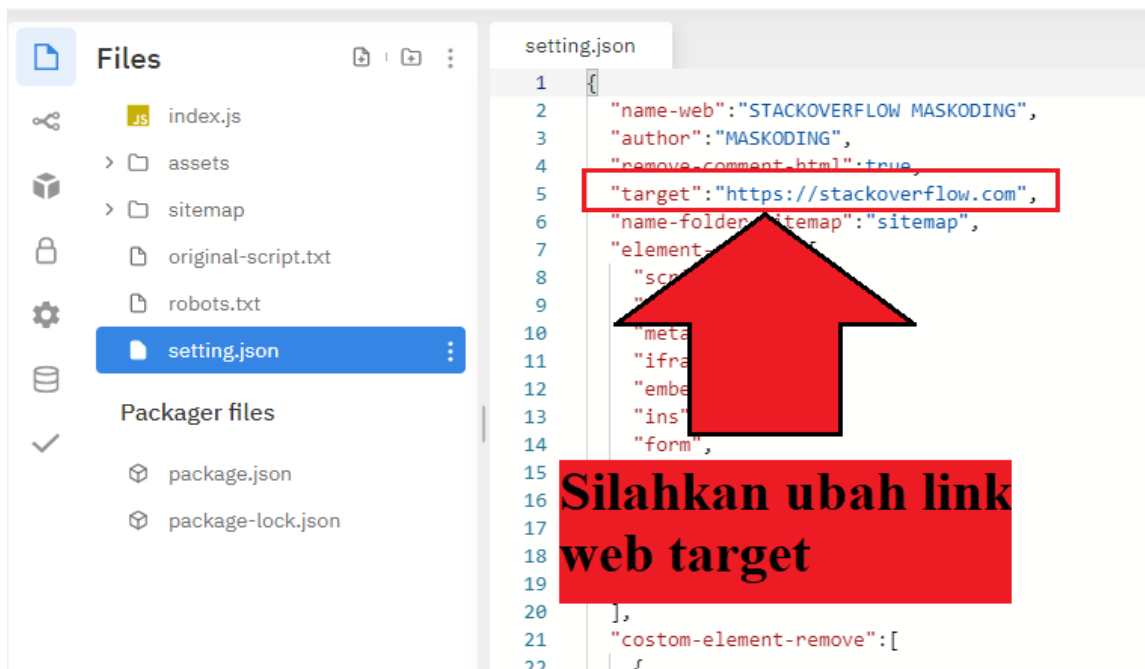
Files

JS index.js
assets
sitemap
original-script.txt
robots.txt
setting.json

Packager files

package.json
package-lock.json

setting.json

1 {
2 "name-web":"STACKOVERFLOW MASKODING",
3 "author":"MASKODING",
4 "remove-comment-html":true,
5 "target":"https://stackoverflow.com",
6 "name-folder-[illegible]itemap":"sitemap",
7 "element-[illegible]
8 "scr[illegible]
9 "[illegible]
10 "meta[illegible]
11 "ifra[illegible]
12 "embe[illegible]
13 "ins"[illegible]
14 "form",
15
16
17
18
19
20 ],
21 "costom-element-remove":[
22 {

Silahkan ubah link web target